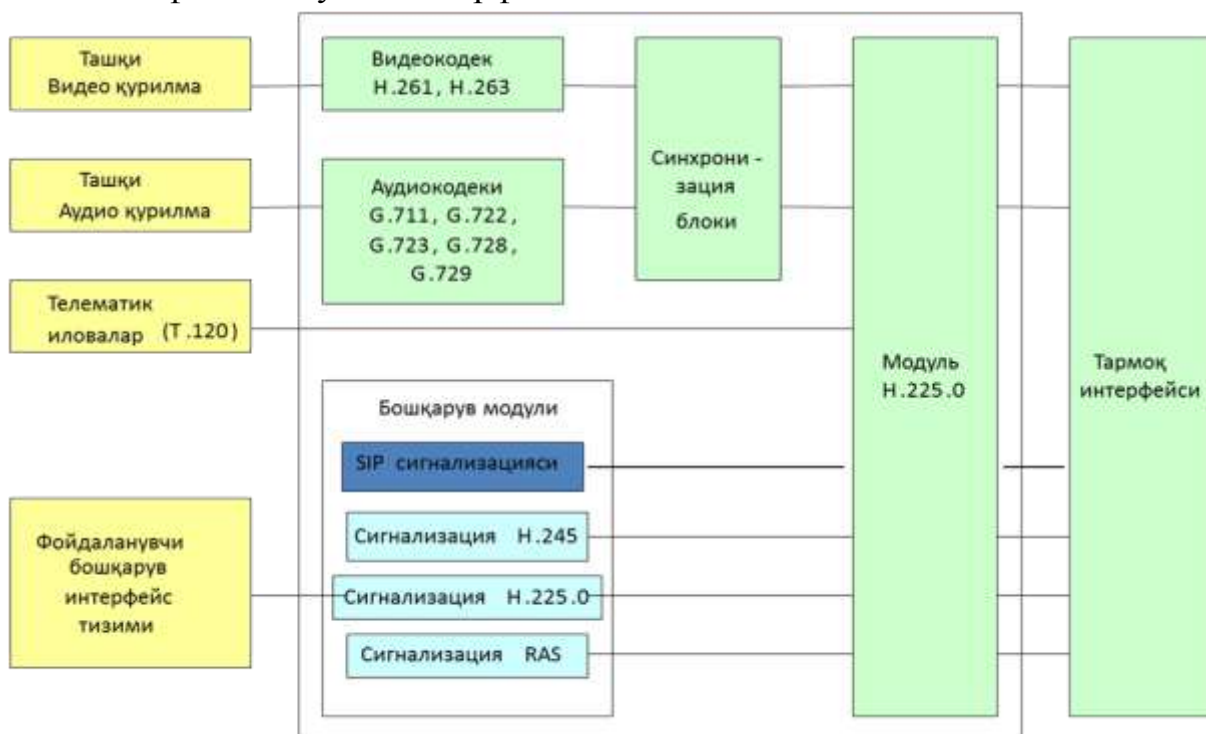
Ташқи Видео қурилма

Видеокодек H.261, H.263

Ташқи Аудио қурилма

Аудиокодеки G.711, G.722, G.723, G.728, G.729

Синхрони - зация блоки

Телематик иловалар (T.120)

Модуль H.225.0

Тармоқ интерфейси

Бошқарув модули

SIP сигнализацияси

Сигнализация H.245

Фойдаланувчи бошқарув интерфейс тизими

Сигнализация H.225.0

Сигнализация RAS